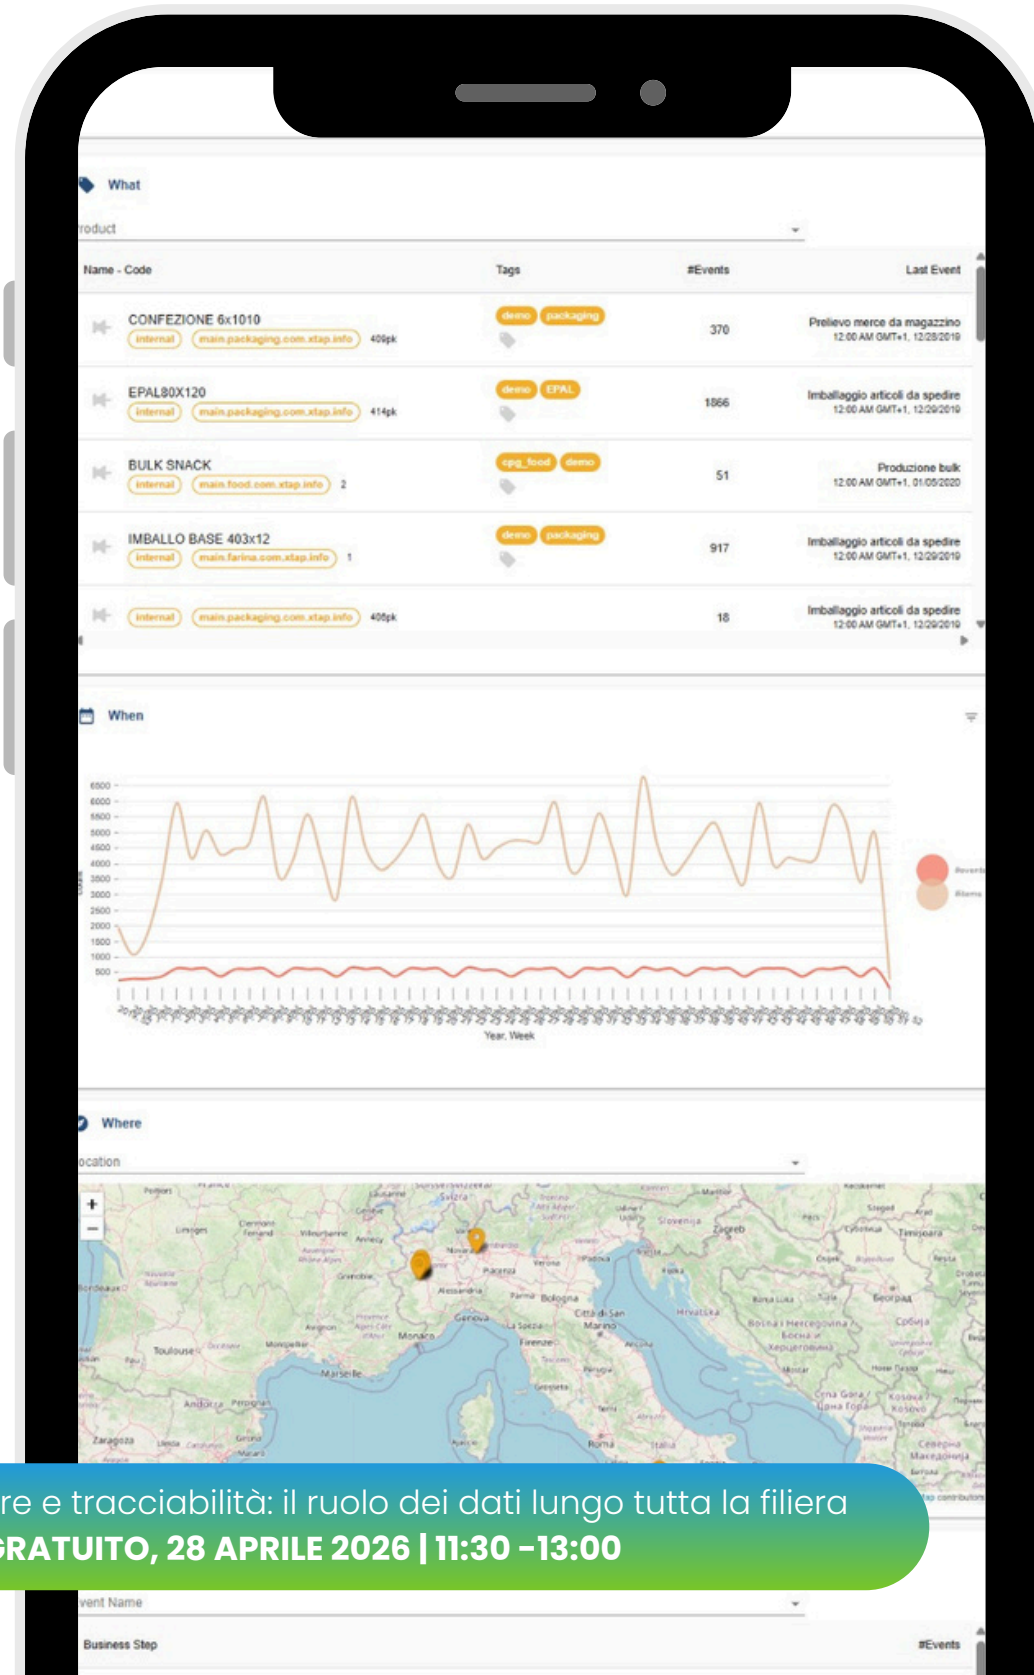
What

roduct

| Name - Code | Tags | #Events | Last Event |
|---|---|---|---|
| CONFEZIONE 6x1010 internal main.packaging.com.xtap.info 409pk | demo packaging | 370 | Prelievo merce da magazzino 12:00 AM GMT+1, 12/28/2019 |
| EPAL80X120 internal main.packaging.com.xtap.info 414pk | demo EPAL | 1866 | Imballaggio articoli da spedire 12:00 AM GMT+1, 12/29/2019 |
| BULK SNACK internal main.food.com.xtap.info 2 | cpg_food demo | 51 | Produzione bulk 12:00 AM GMT+1, 01/05/2020 |
| IMBALLO BASE 403x12 internal main.farina.com.xtap.info 1 | demo packaging | 917 | Imballaggio articoli da spedire 12:00 AM GMT+1, 12/29/2019 |
| internal main.packaging.com.xtap.info 406pk | | 18 | Imballaggio articoli da spedire 12:00 AM GMT+1, 12/29/2019 |

When

6500 6000 5500 5000 4500 4000 3500 3000 2500 2000 1500 1000 500

Year, Week

Where

ocation

Svizzera Slovenija Zagreb Hrvatska Bosna i Hercegovina Grenoble Novara Piacenza Verona Bologna Alessandria Genova La Spezia Firenze Monaco Marseille Toulouse Montpellier Avignon Andorra Zaragoza Roma Beograd Timișoara Clermont-Ferrand Limoges Bordeaux Lausanne Annecy Città di San Marino Ancona Crna Gora Kosovo

re e tracciabilità: il ruolo dei dati lungo tutta la filiera
GRATUITO, 28 APRILE 2026 | 11:30 -13:00

vent Name

Business Step #Events